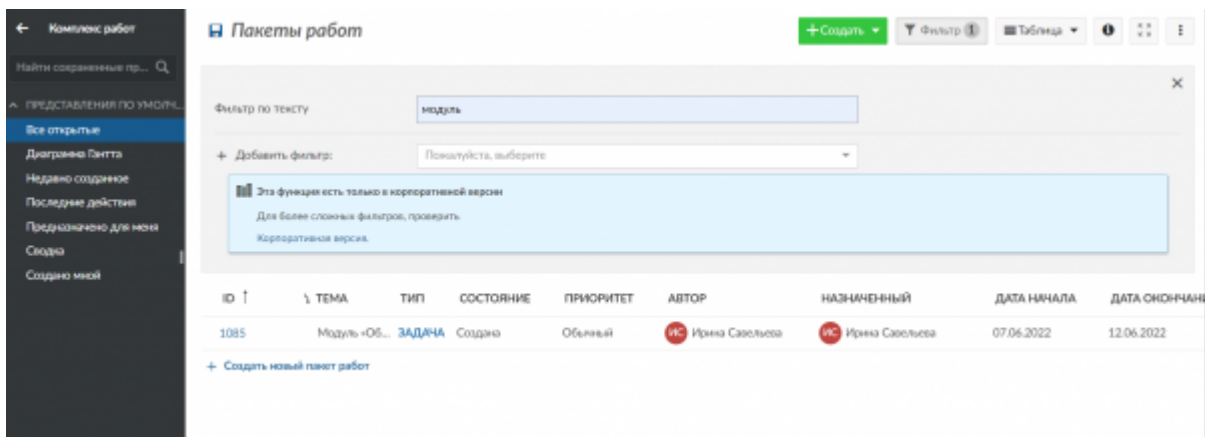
← Комплекс работ

Найти сохраненные пр... Q

^ ПРЕДСТАВЛЕНИЯ ПО УМОЛЧ...

Все открытые
Диаграмма Гантта
Недавно созданное
Последние действия
Предназначено для меня
Сводка
Создано мной

Пакеты работ

+ Создать ▾ Фильтр 1 Таблица ▾

×

Фильтр по тексту модуль

+ Добавить фильтр: Пожалуйста, выберите

Эта функция есть только в корпоративной версии

Для более сложных фильтров, проверить

Корпоративная версия.

| ID ↑ | ТЕМА | ТИП | СОСТОЯНИЕ | ПРИОРИТЕТ | АВТОР | НАЗНАЧЕННЫЙ | ДАТА НАЧАЛА | ДАТА ОКОНЧАНИ |
|---|---|---|---|---|---|---|---|---|
| 1085 | Модуль «Об... | ЗАДАЧА | Создано | Обычный | ИС Ирина Савельева | ИС Ирина Савельева | 07.06.2022 | 12.06.2022 |

+ Создать новый пакет работ